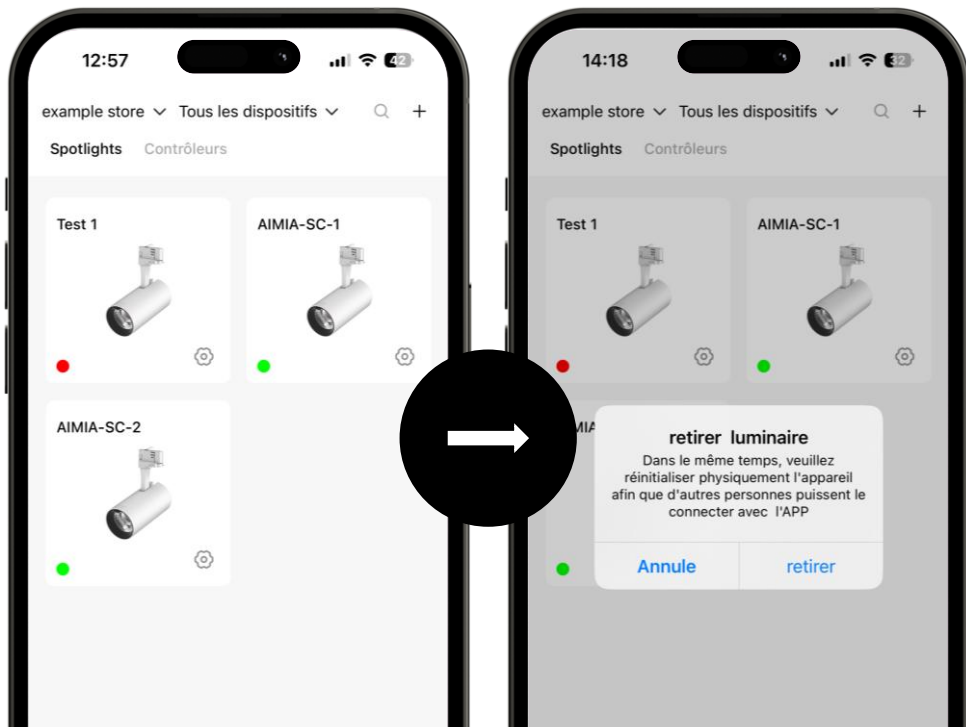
12:57

42

example store Tous les dispositifs

Spotlights Contrôleurs

Test 1

AIMIA-SC-1

AIMIA-SC-2

14:18

32

example store Tous les dispositifs

Spotlights Contrôleurs

Test 1

AIMIA-SC-1

AIMIA

retirer luminaire

Dans le même temps, veuillez réinitialiser physiquement l'appareil afin que d'autres personnes puissent le connecter avec l'APP

Annule

retirer